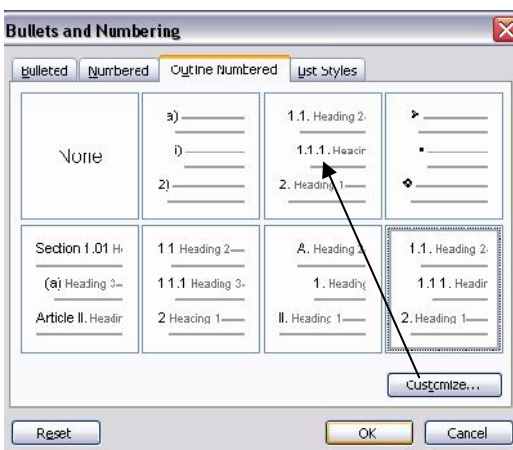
Bullets and Numbering

Bulleted | Numbered | Outline Numbered | List Styles

None

a)
i)
2)

1.1. Heading 2
1.1.1. Headir
2. Heading 1

Section 1.01 H
(a) Heading 3
Article II. Headir

1 1 Heading 2
1 1 1 Heading 3
2 Heading 1

A. Heading 2
1. Headin
II. Heading 1

1.1. Heading 2
1.1.1. Headir
2. Heading 1

Customize...

Reset

OK

Cancel